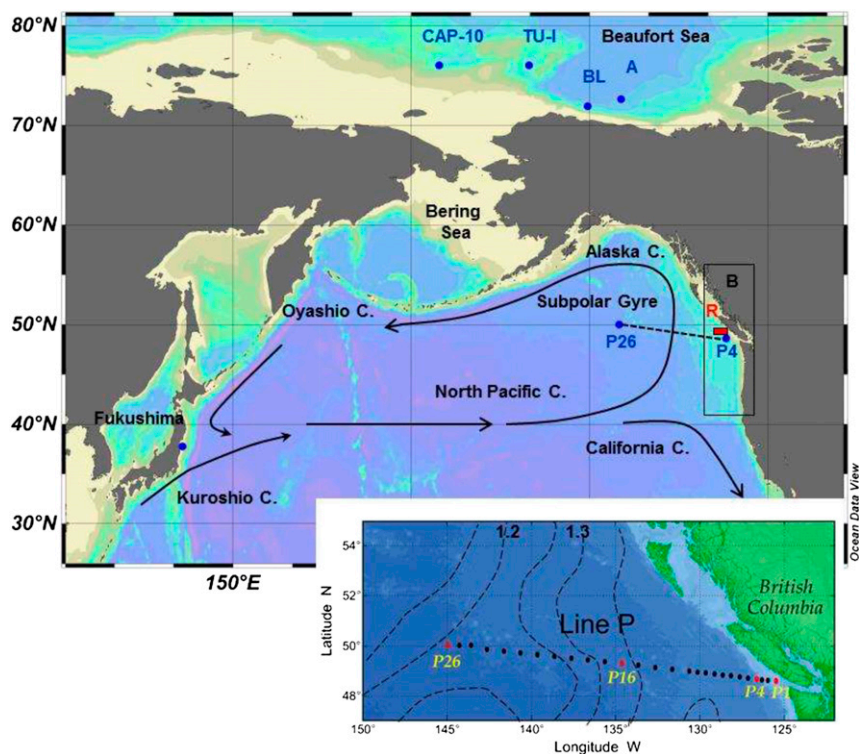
80°N
70°N
60°N
50°N
40°N
30°N
150°E
CAP-10
TU-I
Beaufort Sea
BL
A
Bering Sea
Alaska C.
B
R
Subpolar Gyre
Oyashio C.
P26
P4
North Pacific C.
Fukushima
California C.
Kuroshio C.
Ocean Data View

54°
52°
50°
48°
1.2
1.3
British Columbia
Line P
P26
P16
P4
P1
Latitude N
150°
145°
140°
135°
130°
125°
Longitude W